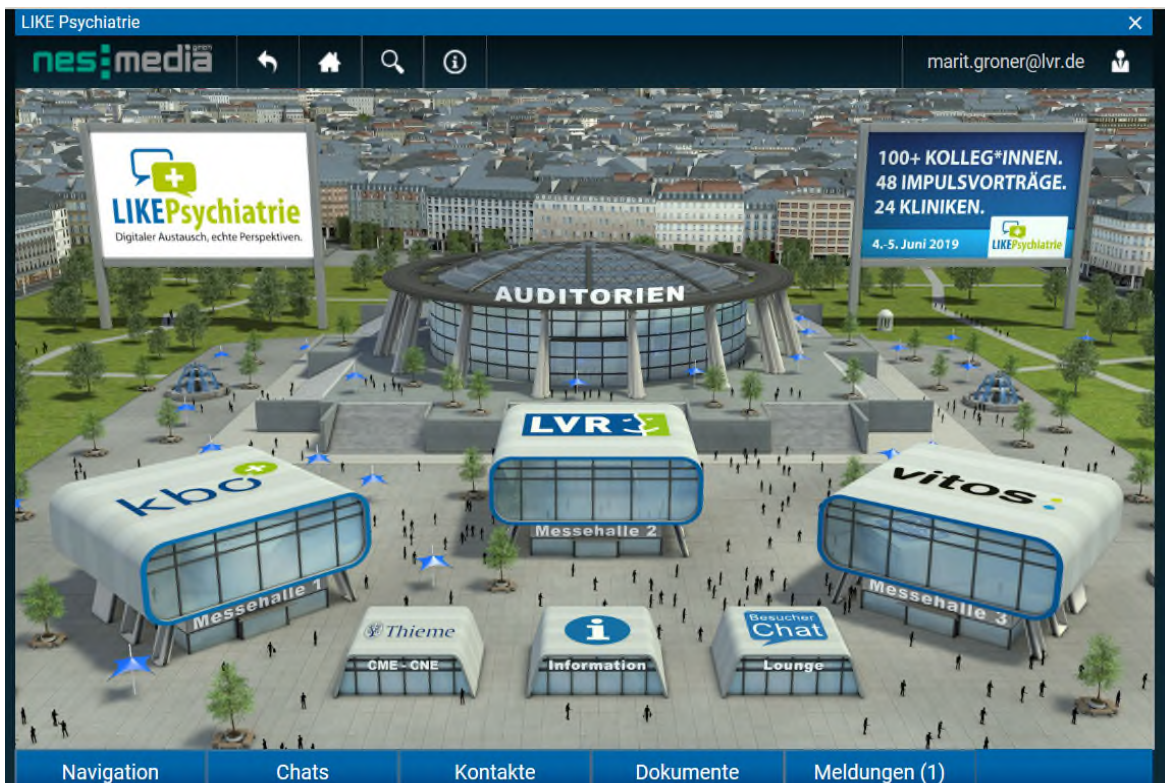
LIKE Psychiatrie
×
nes:media gmbh
marit.groner@lvr.de

LIKEPsychiatrie
Digitaler Austausch, echte Perspektiven.

100+ KOLLEG*INNEN.
48 IMPULSVORTRÄGE.
24 KLINIKEN.
4.-5. Juni 2019
LIKEPsychiatrie

AUDITORIEN

LVR

kbo

Messehalle 1

Messehalle 2

vitos

Messehalle 3

Thieme
CME - CNE

Information

Besucher Chat
Lounge

Navigation
Chats
Kontakte
Dokumente
Meldungen (1)